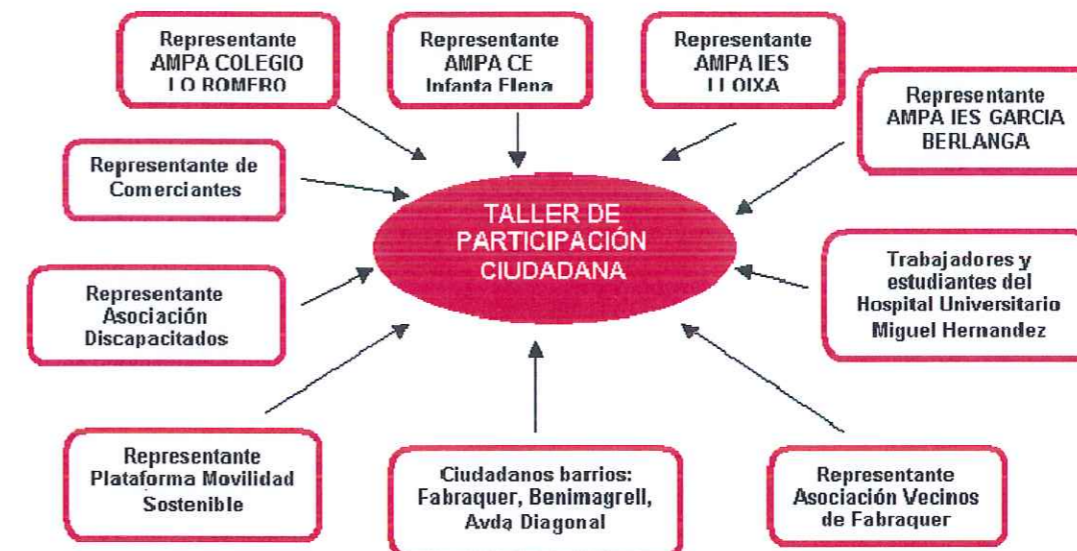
Representante AMPA COLEGIO LO ROMERO

Representante AMPA CE Infanta Elena

Representante AMPA IES LLOIXA

Representante AMPA IES GARCIA BERLANGA

Representante de Comerciantes

TALLER DE PARTICIPACIÓN CIUDADANA

Trabajadores y estudiantes del Hospital Universitario Miguel Hernandez

Representante Asociación Discapacitados

Representante Plataforma Movilidad Sostenible

Ciudadanos barrios: Fabraquer, Benimagrell, Avda Diagonal

Representante Asociación Vecinos de Fabraquer